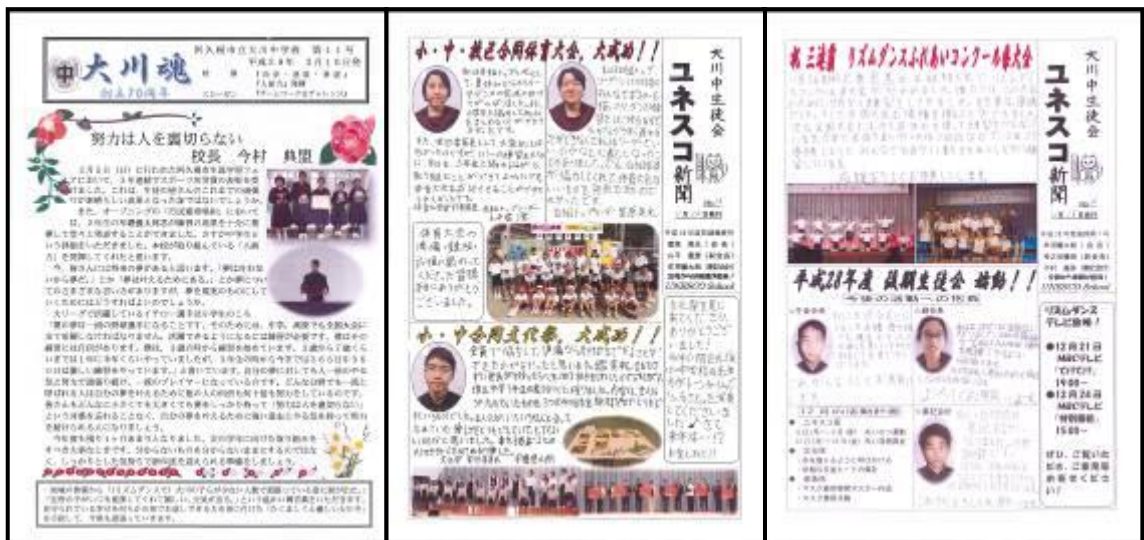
中 大川魂
創立70周年

努力は人を裏切らない
校長 今村 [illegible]

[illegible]

小・中・教区合同体育大会、大成功！！

大川中生徒会
ユネスコ新聞

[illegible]

小・中合同文化祭、大成功！！

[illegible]

第三回 リズムダンスふれあいコンクール長大会

大川中生徒会
ユネスコ新聞

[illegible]

平成28年度 後期生徒会 始動！！

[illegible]

リズムダンス テレビ放映！
●12月21日 MBCテレビ 「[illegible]」 19:00～
●12月24日 MBCテレビ 「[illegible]」 15:00～

ぜひ、ご覧ください。ご家族皆様でどうぞ！